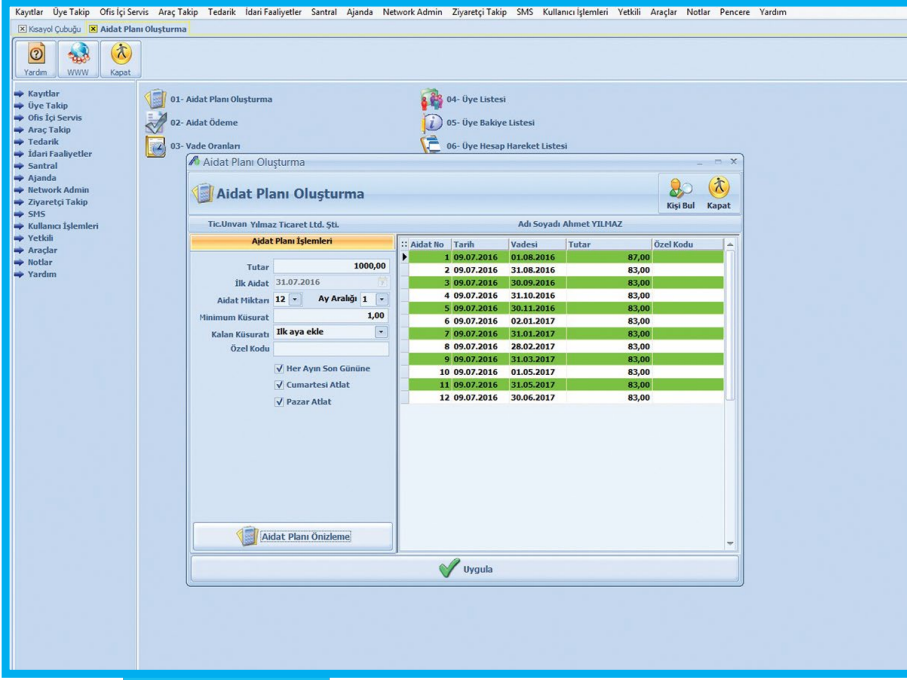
Kayıtlar Üye Takip Ofis İçi Servis Araç Takip Tedarik İdari Faaliyetler Santral Ajanda Network Admin Ziyaretçi Takip SMS Kullanıcı İşlemleri Yetkili Araçlar Notlar Pencere Yardım

Kısayol Çubuğu | Aidat Planı Oluşturma

Yardım WWW Kapat

Kayıtlar
Üye Takip
Ofis İçi Servis
Araç Takip
Tedarik
İdari Faaliyetler
Santral
Ajanda
Network Admin
Ziyaretçi Takip
SMS
Kullanıcı İşlemleri
Yetkili
Araçlar
Notlar
Yardım

01- Aidat Planı Oluşturma
02- Aidat Ödeme
03- Vade Oranları
04- Üye Listesi
05- Üye Bakiye Listesi
06- Üye Hesap Hareket Listesi

Aidat Planı Oluşturma

Aidat Planı Oluşturma

Kişi Bul Kapat

Tic.Unvan Yılmaz Ticaret Ltd. Şti.
Adı Soyadı Ahmet YILMAZ

Aidat Planı İşlemleri

Tutar 1000,00
İlk Aidat 31.07.2016
Aidat Miktarı 12 Ay Aralığı 1
Minimum Küsurat 1,00
Kalan Küsuratı İlk aya ekle
Özel Kodu

Her Ayın Son Gününe
Cumartesi Atlat
Pazar Atlat

Aidat Planı Önizleme

| Aidat No | Tarih | Vadesi | Tutar | Özel Kodu |
|---|---|---|---|---|
| 1 | 09.07.2016 | 01.08.2016 | 87,00 | |
| 2 | 09.07.2016 | 31.08.2016 | 83,00 | |
| 3 | 09.07.2016 | 30.09.2016 | 83,00 | |
| 4 | 09.07.2016 | 31.10.2016 | 83,00 | |
| 5 | 09.07.2016 | 30.11.2016 | 83,00 | |
| 6 | 09.07.2016 | 02.01.2017 | 83,00 | |
| 7 | 09.07.2016 | 31.01.2017 | 83,00 | |
| 8 | 09.07.2016 | 28.02.2017 | 83,00 | |
| 9 | 09.07.2016 | 31.03.2017 | 83,00 | |
| 10 | 09.07.2016 | 01.05.2017 | 83,00 | |
| 11 | 09.07.2016 | 31.05.2017 | 83,00 | |
| 12 | 09.07.2016 | 30.06.2017 | 83,00 | |

Uygula